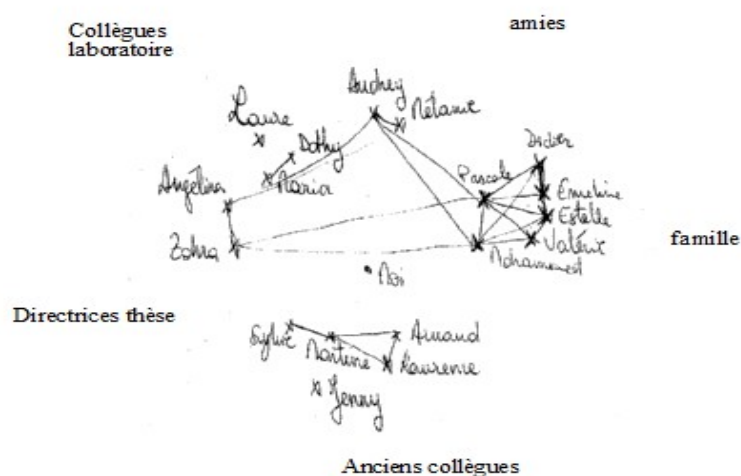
Collègues laboratoire

amies

Audrey
Mélanie
Laure
Dothy
Maria
Angelina
Zohra
Pascale
Didier
Emeline
Estelle
Valérie
Mohammed
Moi

famille

Directrices thèse

Sylvie
Martine
Armand
Laurence
Jenny

Anciens collègues